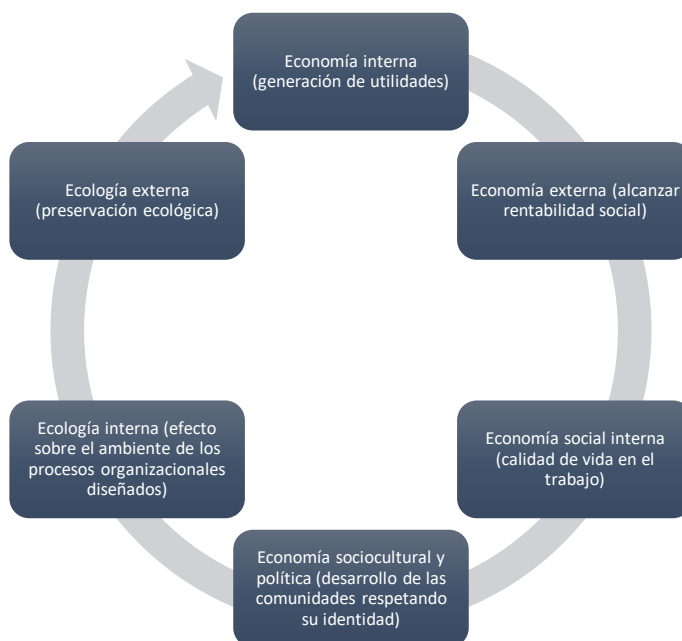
Economía interna (generación de utilidades)

Economía externa (alcanzar rentabilidad social)

Economía social interna (calidad de vida en el trabajo)

Economía sociocultural y política (desarrollo de las comunidades respetando su identidad)

Ecología interna (efecto sobre el ambiente de los procesos organizacionales diseñados)

Ecología externa (preservación ecológica)